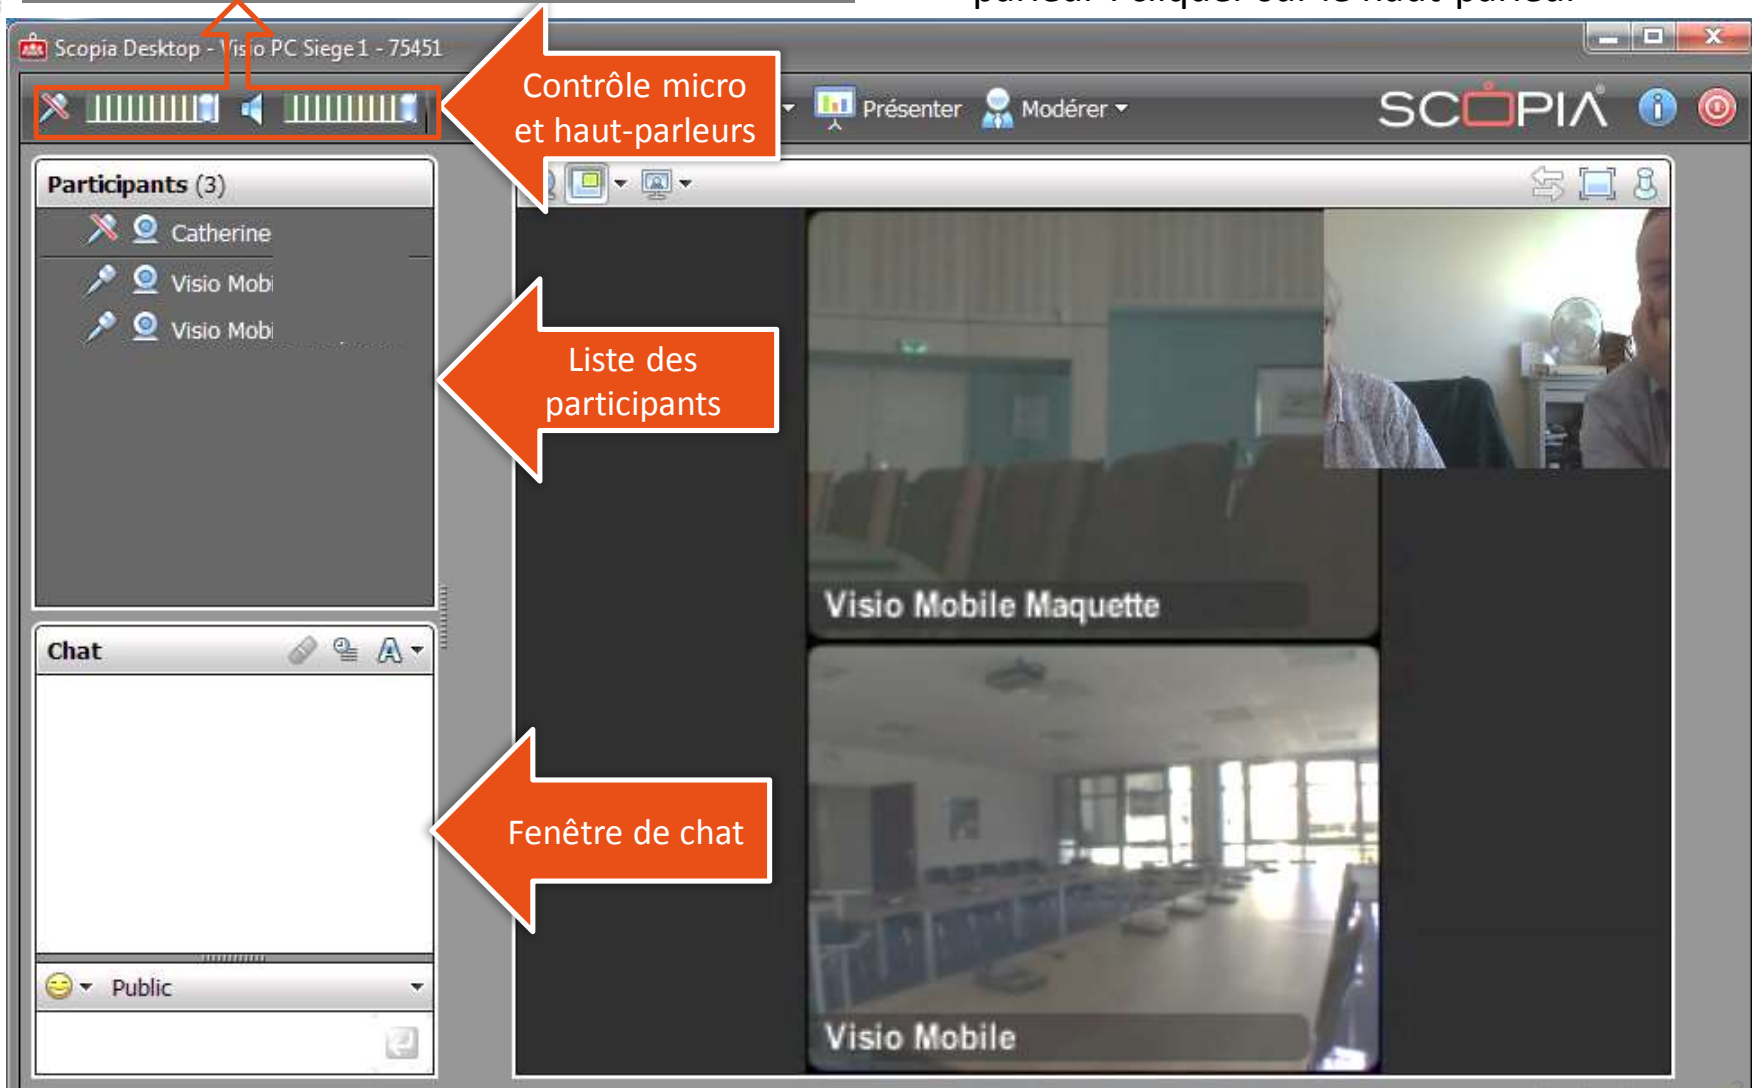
Scopia Desktop - Vis o PC Siege 1 - 75451

Contrôle micro et haut-parleurs

Présenter Modérer

SCOPIA

Participants (3)

Catherine

Visio Mobi

Visio Mobi

Liste des participants

Chat

Fenêtre de chat

Public

Visio Mobile Maquette

Visio Mobile